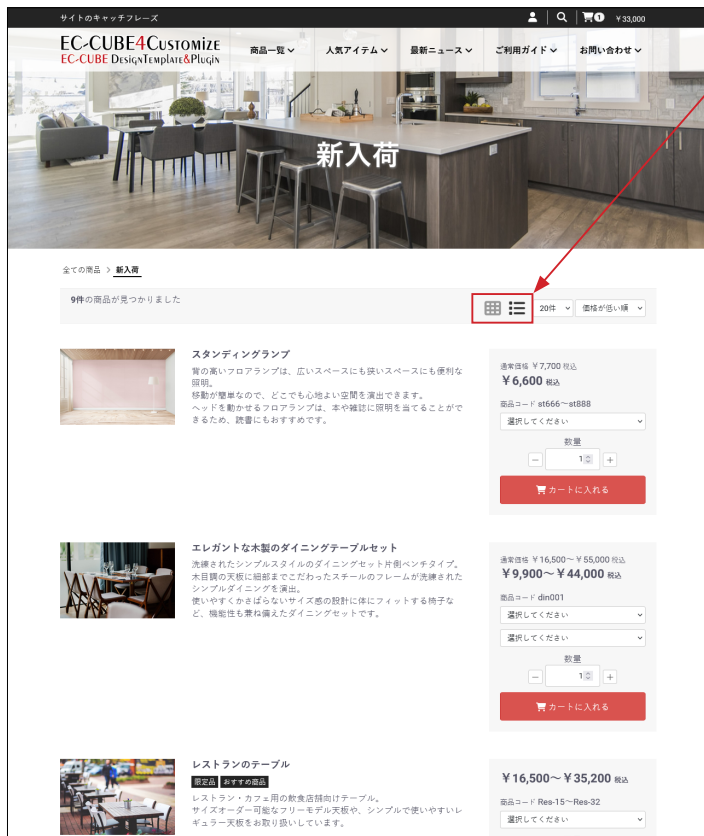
サイトのキャッチフレーズ

1 ￥33,000

EC-CUBE4Customize
EC-CUBE DesignTemplate&Plugin

商品一覧 人気アイテム 最新ニュース ご利用ガイド お問い合わせ

新入荷

全ての商品 > 新入荷

9件の商品が見つかりました

20件 価格が低い順

スタンディングランプ

背の高いフロアランプは、広いスペースにも狭いスペースにも便利な照明。
移動が簡単なので、どこでも心地よい空間を演出できます。
ヘッドを動かせるフロアランプは、本や雑誌に照明を当てることができるため、読書にもおすすめです。

通常価格 ￥7,700 税込
￥6,600 税込

商品コード st666～st888

選択してください

数量

1

カートに入れる

エレガントな木製のダイニングテーブルセット

洗練されたシンプルスタイルのダイニングセット片側ベンチタイプ。
木目調の天板に細部までこだわったスチールのフレームが洗練されたシンプルダイニングを演出。
使いやすくかさばらないサイズ感の設計に体にフィットする椅子など、機能性も兼ね備えたダイニングセットです。

通常価格 ￥16,500～￥55,000 税込
￥9,900～￥44,000 税込

商品コード din001

選択してください

選択してください

数量

1

カートに入れる

レストランのテーブル

限定品 おすすめ商品

レストラン・カフェ用の飲食店舗向けテーブル。
サイズオーダー可能なフリーモデル天板や、シンプルで使いやすいレギュラー天板をお取り扱いしています。

￥16,500～￥35,200 税込

商品コード Res-15～Res-32

選択してください